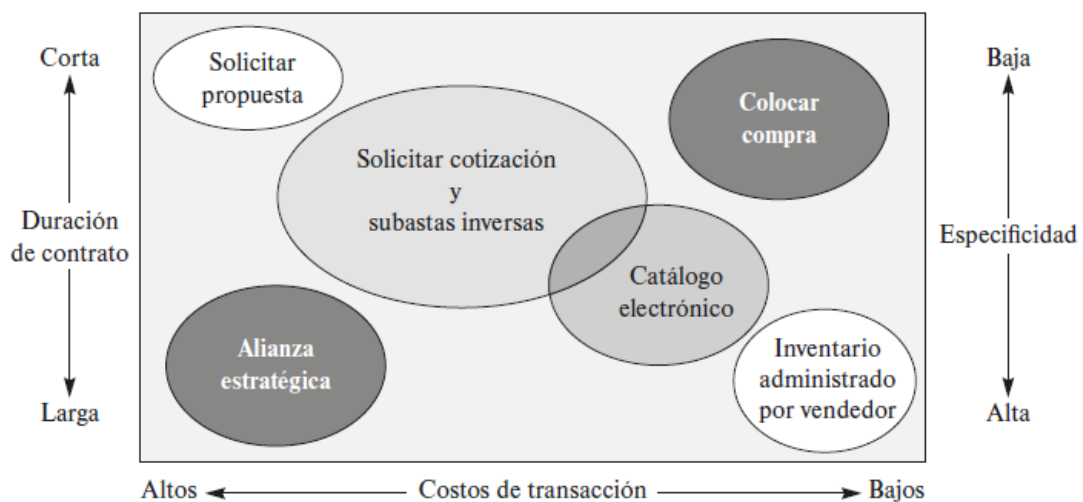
Corta

Duración de contrato

Larga

Solicitar propuesta

Colocar compra

Solicitar cotización y subastas inversas

Catálogo electrónico

Alianza estratégica

Inventario administrado por vendedor

Baja

Especificidad

Alta

Altos ← Costos de transacción → Bajos